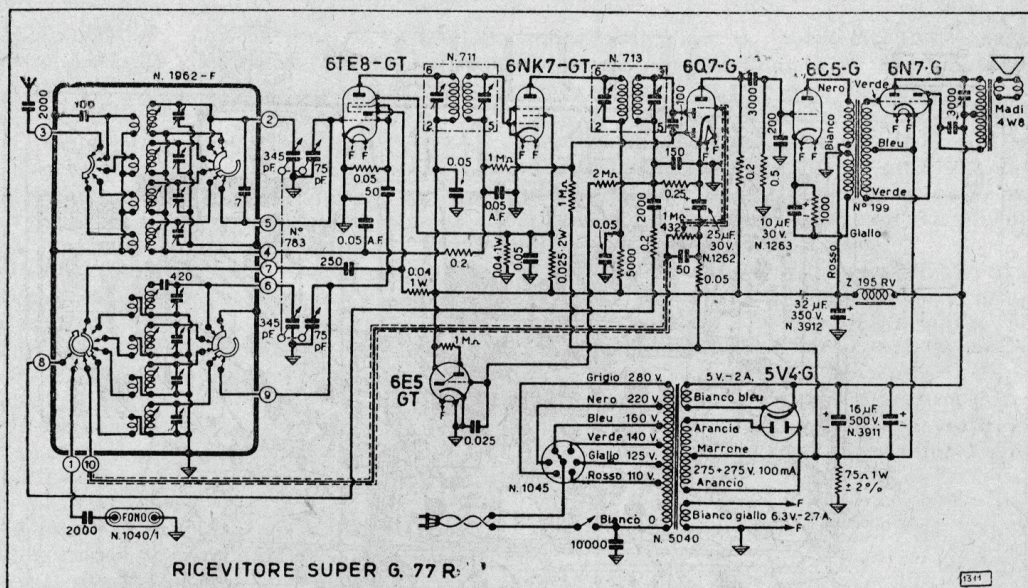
N. 1962 - F
2000
3
100
2
345 pF
75 pF
7
5
N° 1783
4
7
6
420
345 pF
75 pF
8
9
1
10
2000
FONO
N. 1040/1
6TE8-GT
N. 711
6
4
2
5
0.05
50
0.05 A.F.
0.2
250
0.04 1W
6NK7-GT
1 MΩ
0.05
0.05 A.F.
0.04 1W
0.5
0.025 2W
1 MΩ
N. 713
6
4
2
5
3
2 MΩ
0.05
5000
2000
0.2
6Q7-G
100
150
0.25
1 MΩ
432
25 μF 30 V. N.1262
50
0.05
3000
0.2
6C5-G
200
0.5
10 μF 30 V. N. 1263
1000
Nero
Bianco
Rosso
N° 199
Giallo
Verde
Bleu
Verde
6N7-G
F
F
3000
Madi 4W8
Z 195 RV
32 μF 350 V. N. 3912
1 MΩ
6E5 GT
0.025
Grigio 280 V.
Nero 220 V.
Bleu 160 V.
Verde 140 V.
Giallo 125 V.
Rosso 110 V.
N. 1045
5 V. - 2 A.
5V4-G
Bianco bleu
Arancio
Marrone
275 + 275 V. 100 mA
Arancio
F
Bianco 0
Bianco giallo 6.3 V. - 2.7 A.
F
N. 5040
10000
16 μF 500 V. N. 3911
75 Ω 1 W ± 2%
RICEVITORE SUPER G. 77 R.
1311